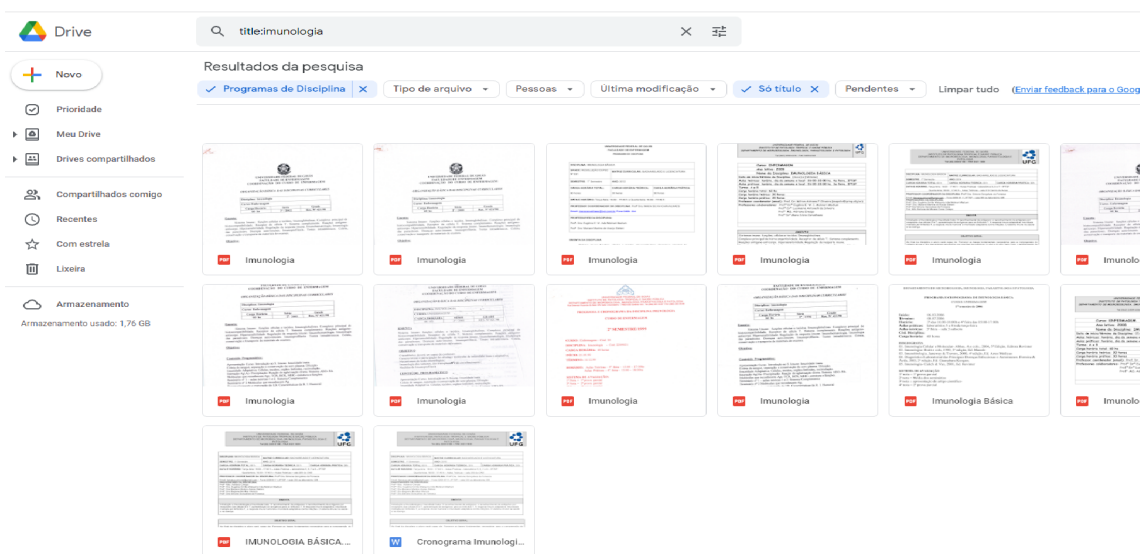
Drive

title:imunologia

Novo

Prioridade

Meu Drive

Drives compartilhados

Compartilhados comigo

Recentes

Com estrela

Lixeira

Armazenamento

Armazenamento usado: 1,76 GB

Resultados da pesquisa

Programas de Disciplina

Tipo de arquivo

Pessoas

Última modificação

Só título

Pendentes

Limpar tudo

Enviar feedback para o Goog

Imunologia

Imunologia

Imunologia

Imunologia

Imunologia

Imuno

Imunologia

Imunologia

Imunologia

Imunologia

Imunologia Básica

Imuno

IMUNOLOGIA BÁSICA...

Cronograma Imunologi...